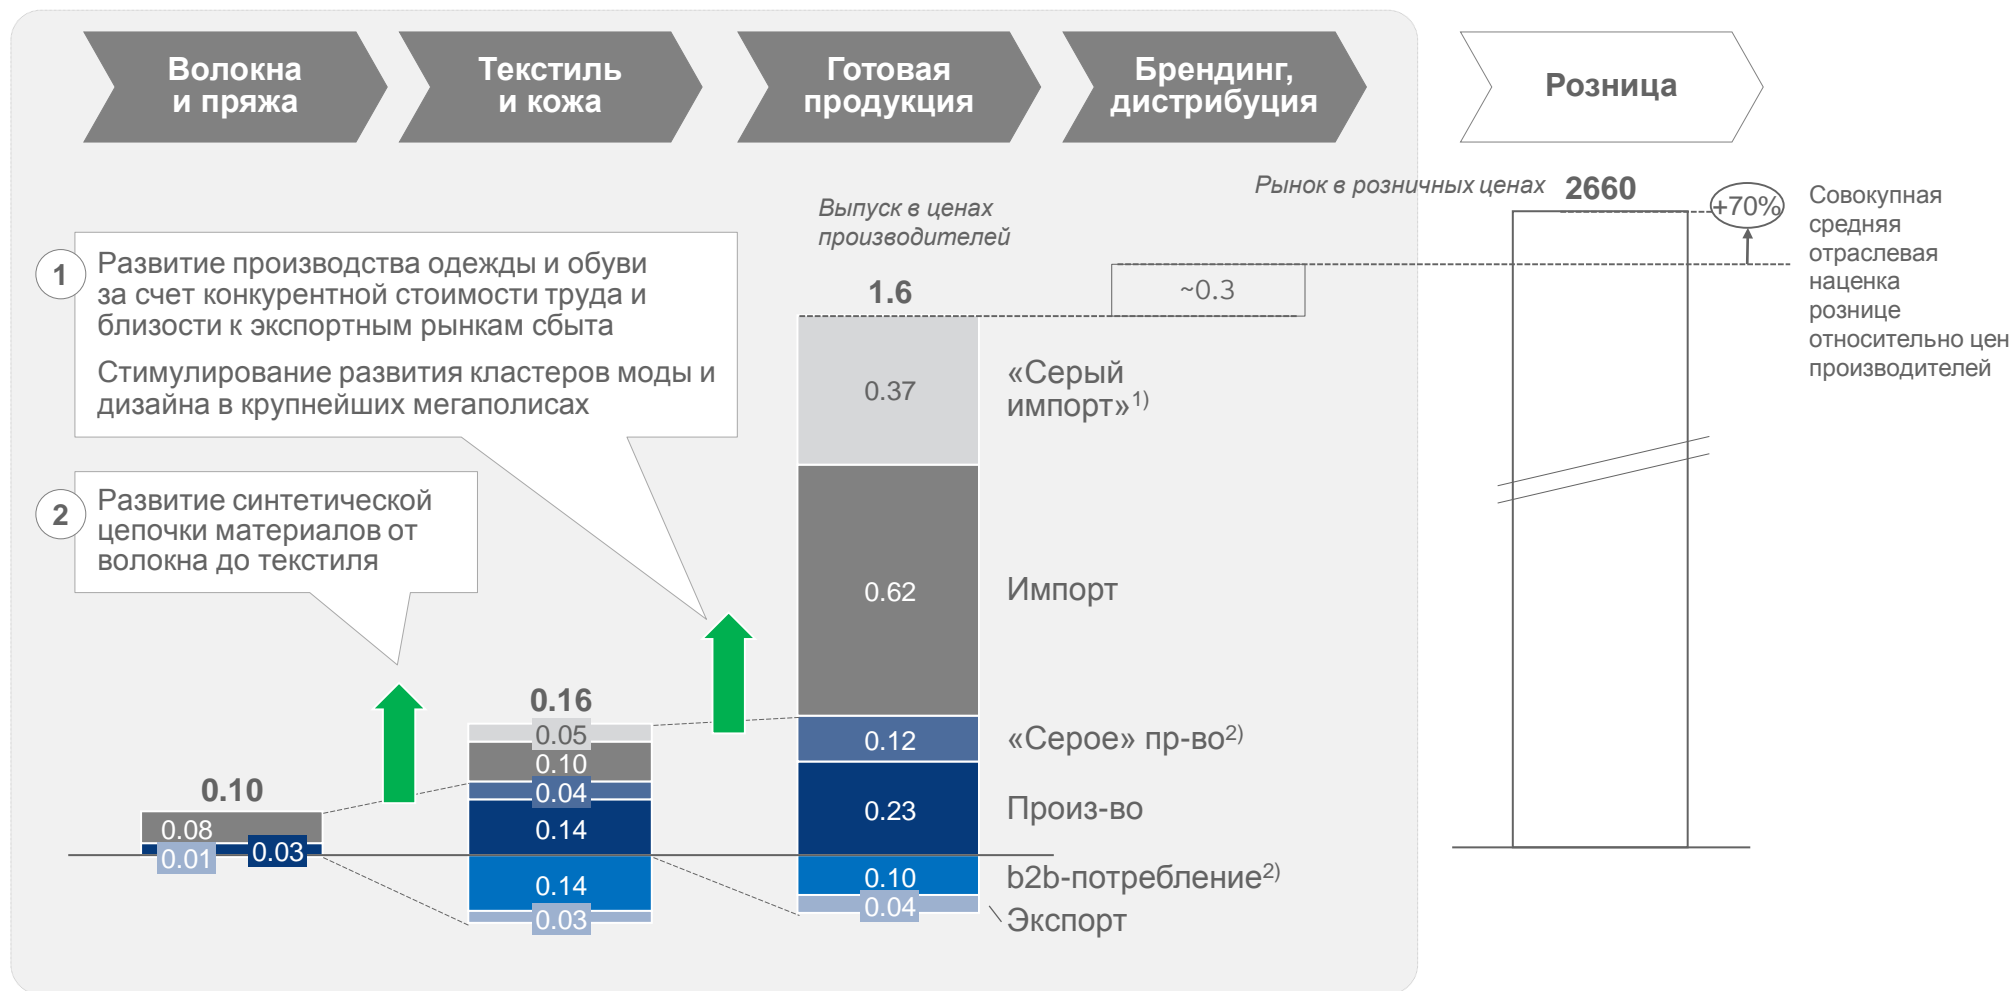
Волокна и пряжа

Текстиль и кожа

Готовая продукция

Брендинг, дистрибуция

Розница

Рынок в розничных ценах

2660

+70%

Совокупная средняя отраслевая наценка рознице относительно цен производителей

Выпуск в ценах производителей

~0.3

1.6

1 Развитие производства одежды и обуви за счет конкурентной стоимости труда и близости к экспортным рынкам сбыта

Стимулирование развития кластеров моды и дизайна в крупнейших мегаполисах

2 Развитие синтетической цепочки материалов от волокна до текстиля

0.37

«Серый импорт»$^{1)}$

0.62

Импорт

0.16

0.05

0.10

0.04

0.14

0.14

0.03

0.10

0.08

0.01

0.03

0.12

«Серое» пр-во$^{2)}$

0.23

Произ-во

0.10

b2b-потребление$^{2)}$

0.04

Экспорт